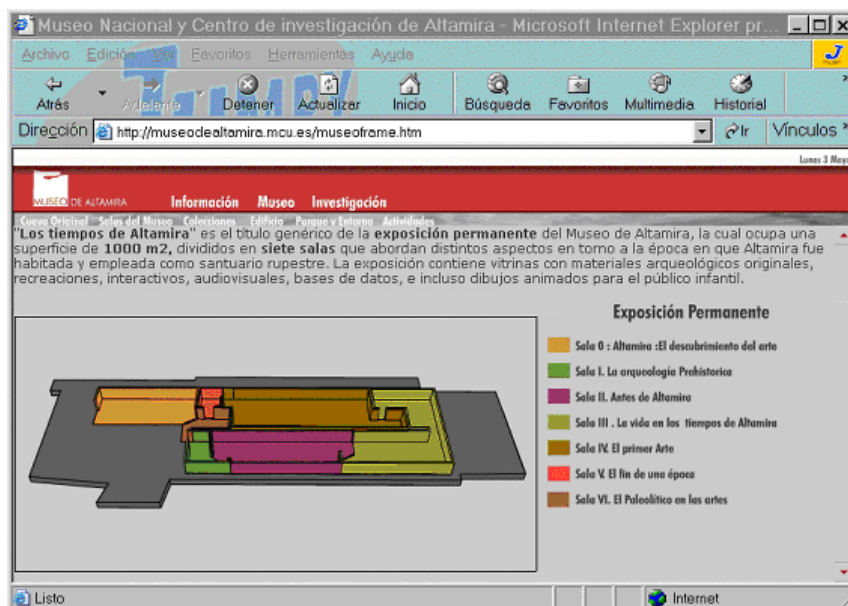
Museo Nacional y Centro de investigación de Altamira - Microsoft Internet Explorer pr

Archivo Edición Ver Favoritos Herramientas Ayuda

Atrás Adelante Detener Actualizar Inicio Búsqueda Favoritos Multimedia Historial

Dirección http://museodealtamira.mcu.es/museoframe.htm Ir Vínculos

Lunes 3 Mayo

MUSEO DE ALTAMIRA Información Museo Investigación

Cueva Original Salas del Museo Colecciones Edificio Parque y Entorno Actividades

"**Los tiempos de Altamira**" es el título genérico de la **exposición permanente** del Museo de Altamira, la cual ocupa una superficie de **1000 m2,** divididos en **siete salas** que abordan distintos aspectos en torno a la época en que Altamira fue habitada y empleada como santuario rupestre. La exposición contiene vitrinas con materiales arqueológicos originales, recreaciones, interactivos, audiovisuales, bases de datos, e incluso dibujos animados para el público infantil.

Exposición Permanente

Sala 0 : Altamira :El descubrimiento del arte

Sala I. La arqueología Prehistorica

Sala II. Antes de Altamira

Sala III . La vida en los tiempos de Altamira

Sala IV. El primer Arte

Sala V. El fin de una época

Sala VI. El Paleolítico en las artes

Listo

Internet